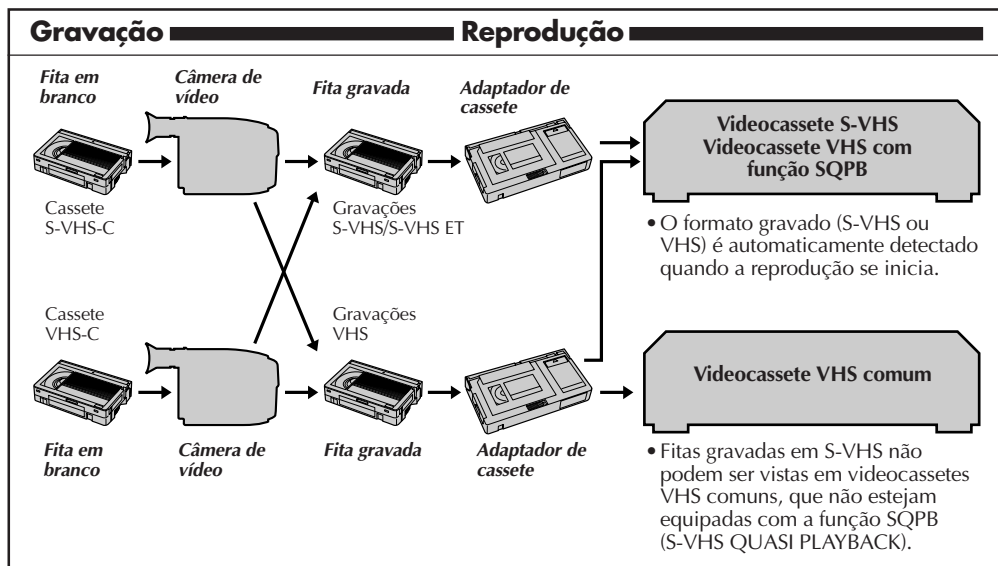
Gravação

Reprodução

Fita em branco

Câmera de vídeo

Fita gravada

Adaptador de cassete

Videocassete S-VHS
Videocassete VHS com função SQPB

Cassete S-VHS-C

Gravações S-VHS/S-VHS ET

• O formato gravado (S-VHS ou VHS) é automaticamente detectado quando a reprodução se inicia.

Cassete VHS-C

Gravações VHS

Videocassete VHS comum

Fita em branco

Câmera de vídeo

Fita gravada

Adaptador de cassete

• Fitas gravadas em S-VHS não podem ser vistas em videocassetes VHS comuns, que não estejam equipadas com a função SQPB (S-VHS QUASI PLAYBACK).